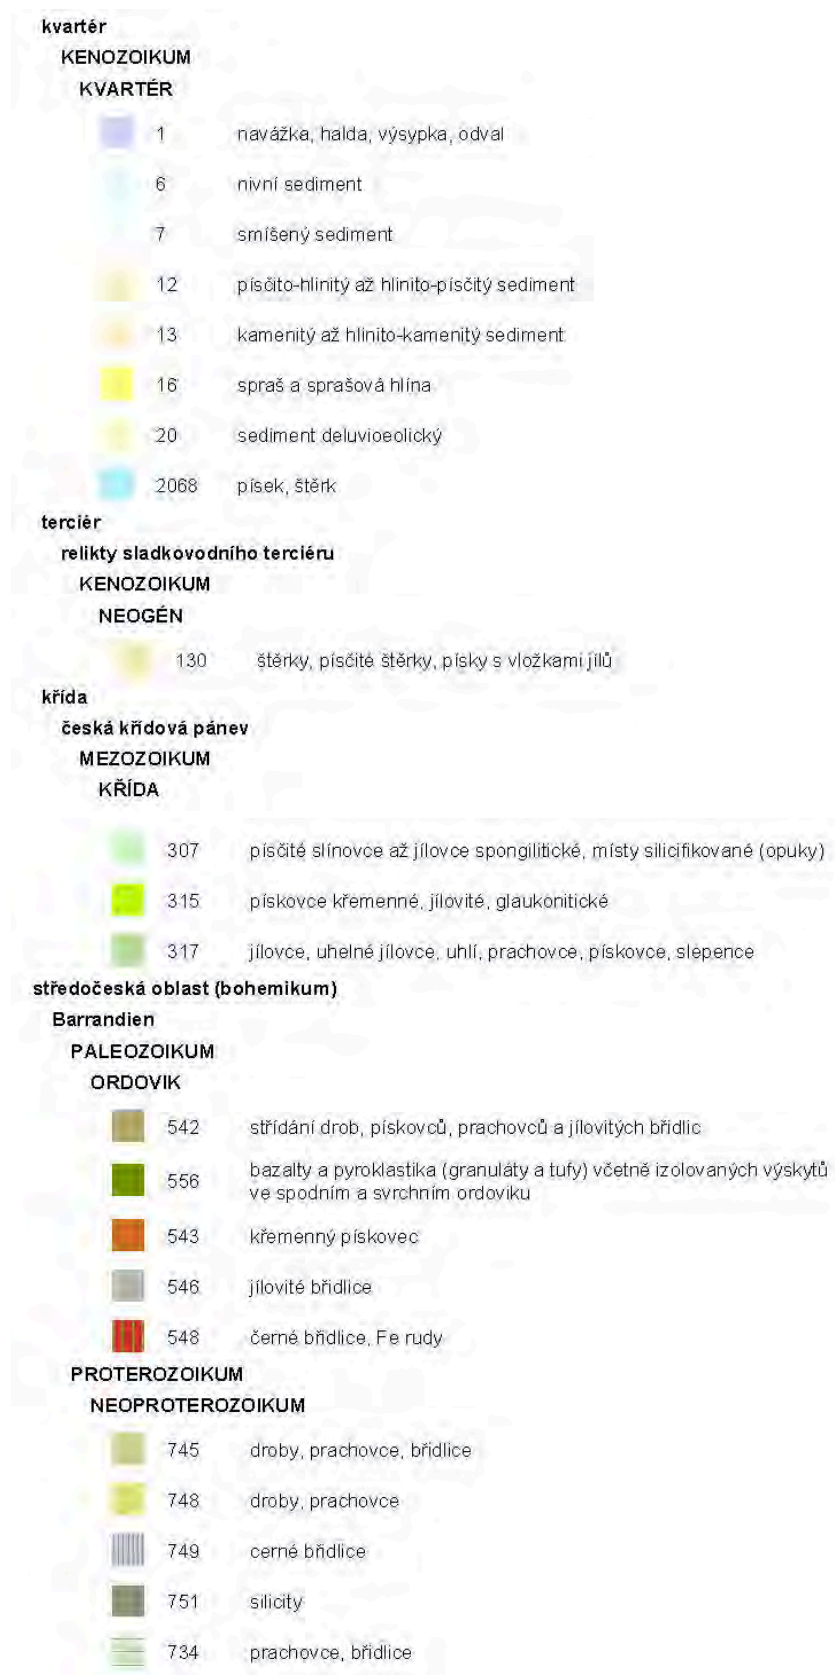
kvartér

KENOZOIKUM

KVARTÉR

1 navážka, halda, výsypka, odval

6 nivní sediment

7 smíšený sediment

12 písčito-hlinitý až hlinito-písčitý sediment

13 kamenitý až hlinito-kamenitý sediment

16 spraš a sprašová hlína

20 sediment deluvioeolický

2068 písek, štěrk

terciér

relikty sladkovodního terciéru

KENOZOIKUM

NEOGÉN

130 štěrky, písčité štěrky, písky s vložkami jílů

křída

česká křídová pánev

MEZOZOIKUM

KŘÍDA

307 písčité slínovce až jílovce spongilitické, místy silicifikované (opuky)

315 pískovce křemenné, jílovité, glaukonitické

317 jílovce, uhelné jílovce, uhlí, prachovce, pískovce, slepence

středočeská oblast (bohemikum)

Barrandien

PALEOZOIKUM

ORDOVIK

542 střídání drob, pískovců, prachovců a jílovitých břidlic

556 bazalty a pyroklastika (granuláty a tufy) včetně izolovaných výskytů ve spodním a svrchním ordoviku

543 křemenný pískovec

546 jílovité břidlice

548 černé břidlice, Fe rudy

PROTEROZOIKUM

NEOPROTEROZOIKUM

745 droby, prachovce, břidlice

748 droby, prachovce

749 černé břidlice

751 silicity

734 prachovce, břidlice